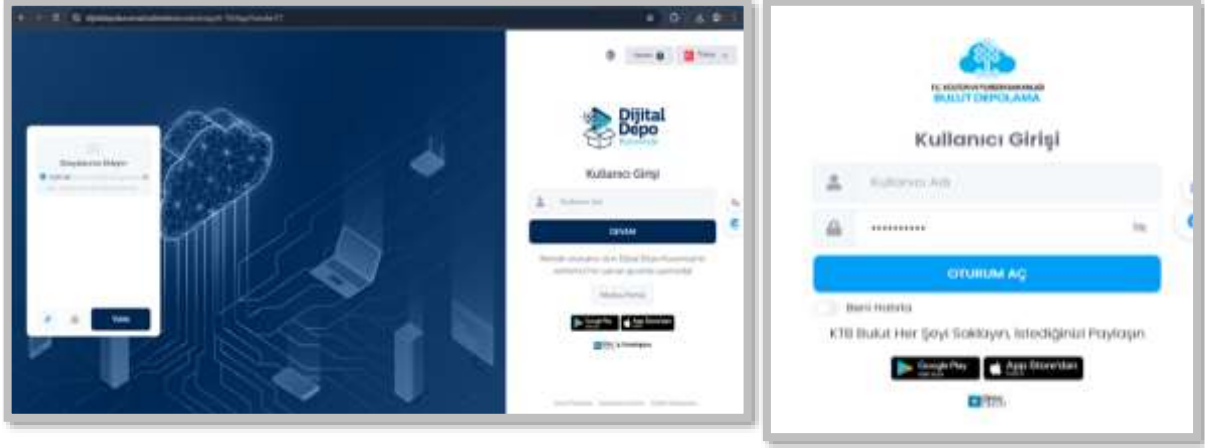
Dijital Depo

Kullanıcı Girişi

Kullanıcı Adı

DEVAM

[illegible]

Google Play

App Store

Dosyalarınızı Sürükleyin

Yükle

T.C. KÜLTÜR VE TURİZM BAKANLIĞI
BULUT DEPOLAMA

Kullanıcı Girişi

Kullanıcı Adı

••••••••••

OTURUM AÇ

Beni Hatırla

KTB Bulut Her Şeyi Saklayın, İstediğinizi Paylaşın

Google Play

App Store'dan